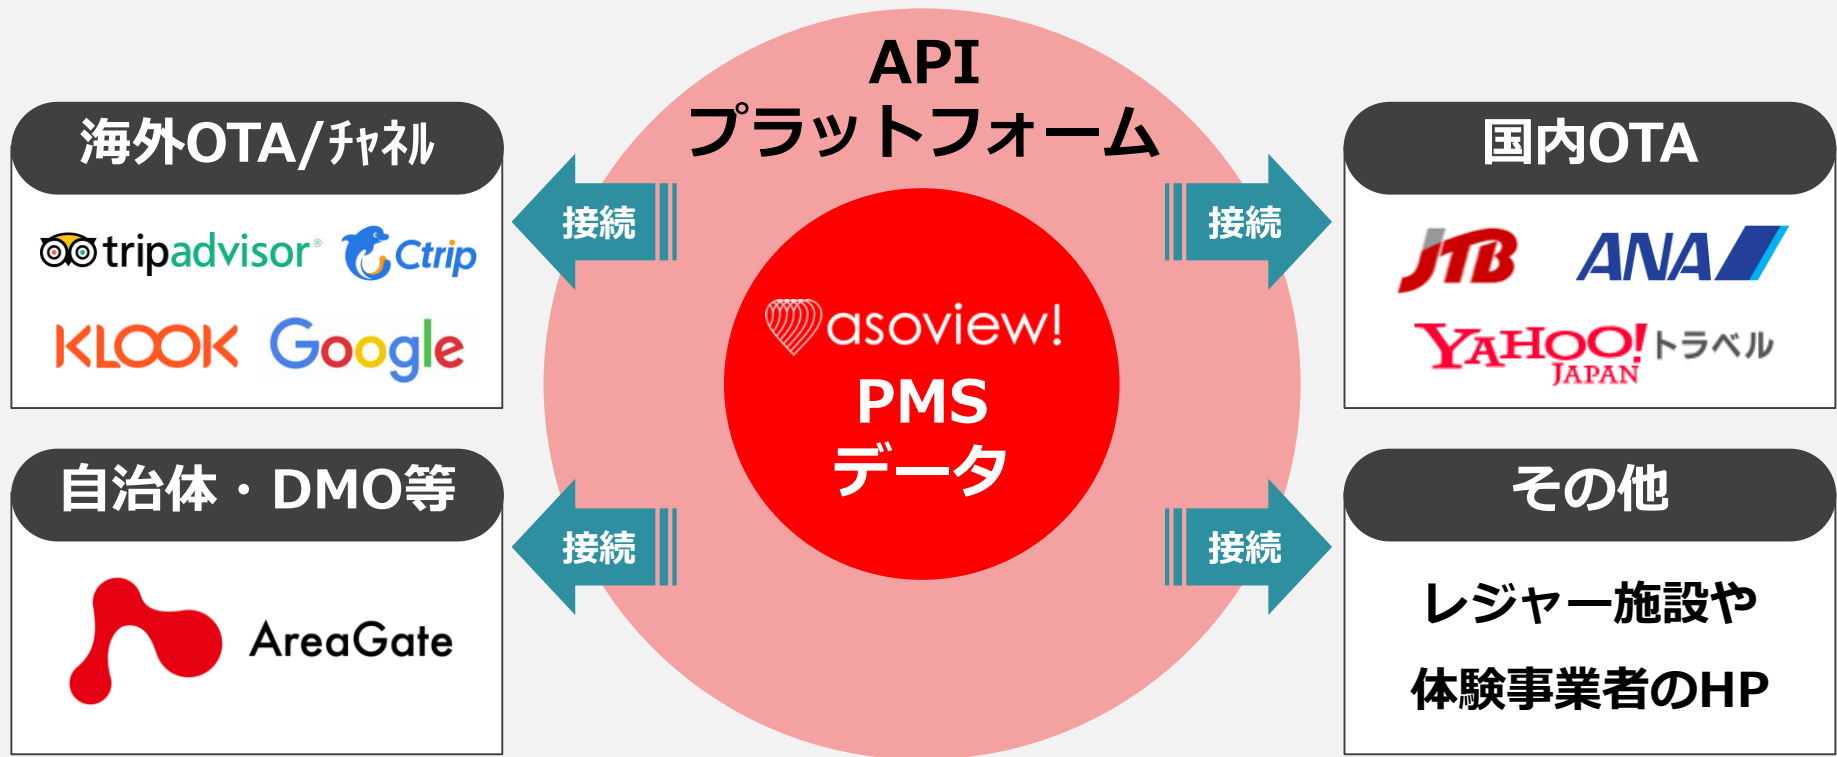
海外OTA/ﾁｬﾈﾙ

tripadvisor® Ctrip

KLOOK Google

API
プラットフォーム

接続

接続

asoview!
PMS
データ

接続

接続

国内OTA

JTB ANA

YAHOO! JAPAN トラベル

自治体・DMO等

AreaGate

その他

レジャー施設や
体験事業者のHP